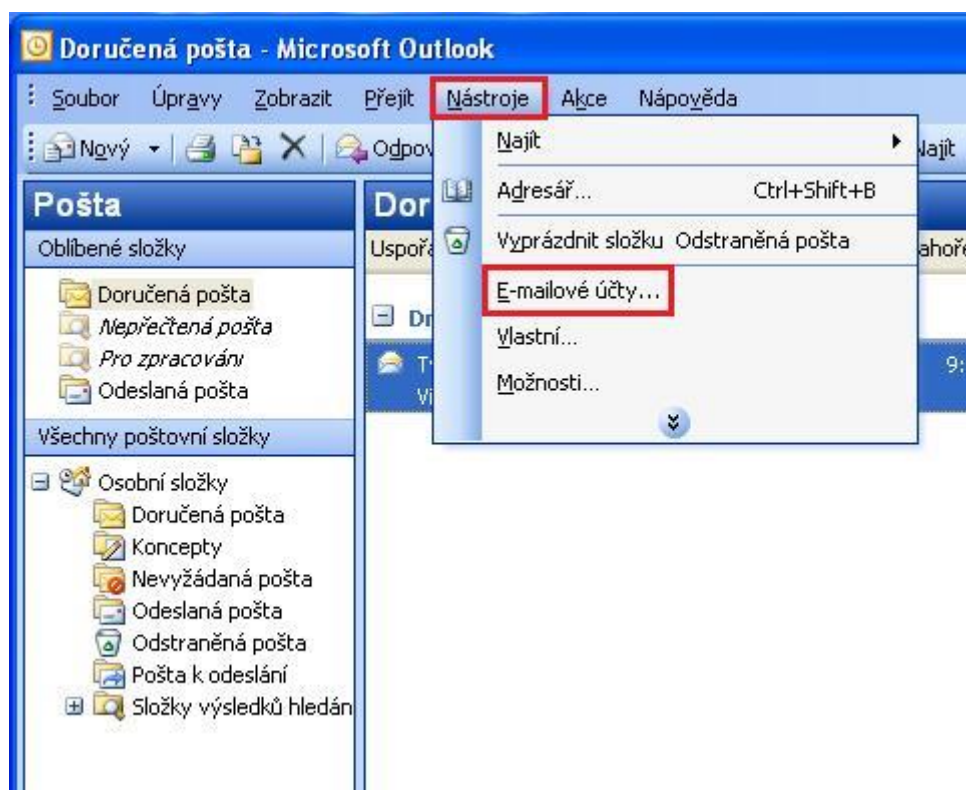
Doručená pošta - Microsoft Outlook

Soubor Úpravy Zobrazit Přejít Nástroje Akce Nápověda

Nový Odpov Najít

Pošta

Oblíbené složky

Doručená pošta
Nepřečtená pošta
Pro zpracování
Odeslaná pošta

Všechny poštovní složky

Osobní složky
Doručená pošta
Koncepty
Nevyžádaná pošta
Odeslaná pošta
Odstraněná pošta
Pošta k odeslání
Složky výsledků hledán

Dor

Uspoř

Dr

T

Vi

9:

ahoře

Najít
Adresář... Ctrl+Shift+B
Vyprázdnit složku Odstraněná pošta
E-mailové účty...
Vlastní...
Možnosti...